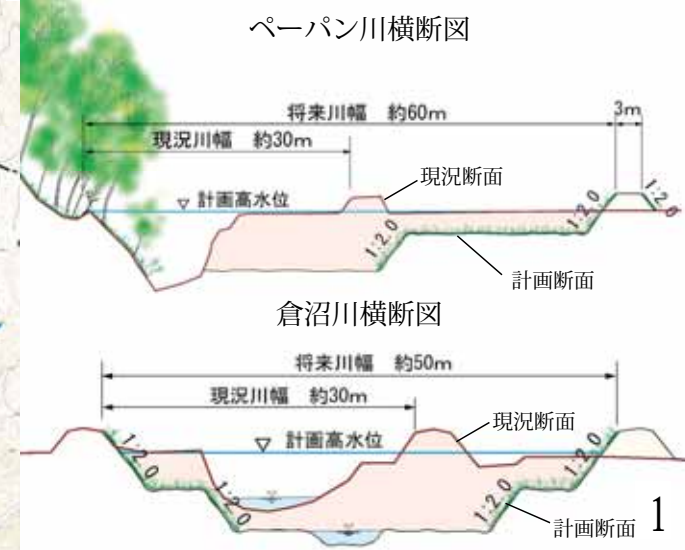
ペーパン川横断図

将来川幅　約60m

3m

現況川幅　約30m

現況断面

▽ 計画高水位

1:2.0

1:2.0

1:2.0

計画断面

倉沼川横断図

将来川幅　約50m

現況川幅　約30m

現況断面

▽ 計画高水位

1:2.0

1:2.0

1:2.0

1:2.0

計画断面

1